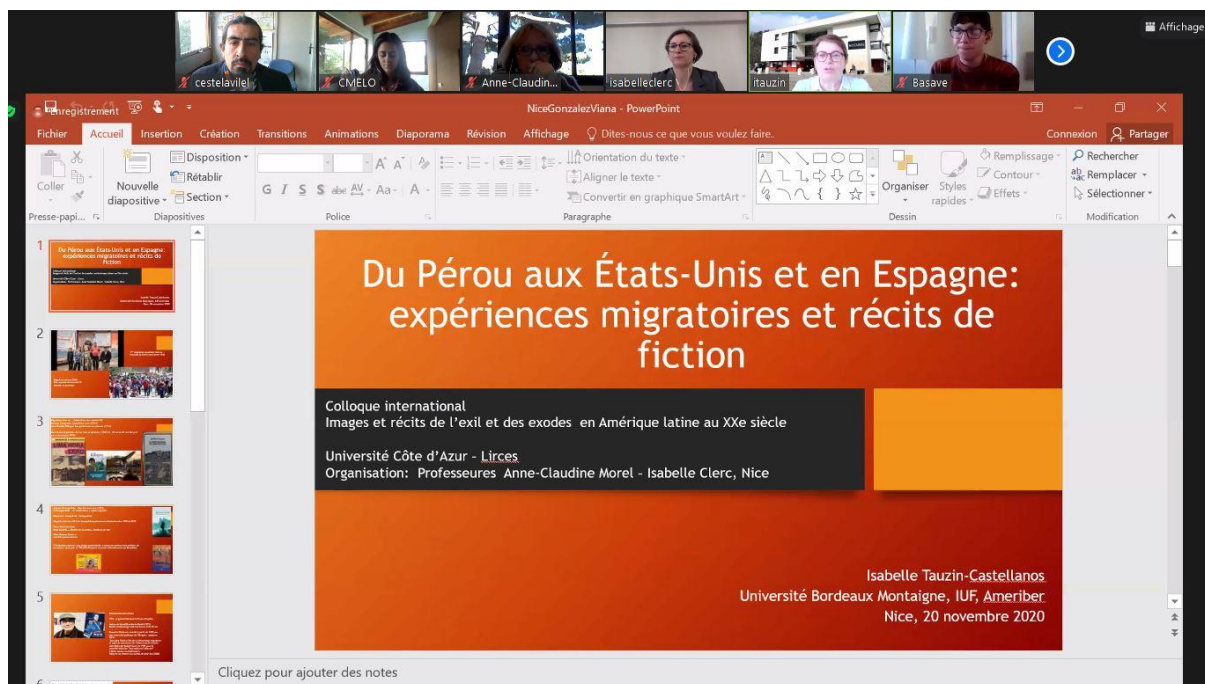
cestelavilel CMELO Anne-Claudin... isabelleclerc itauzin Basave

Affichage

Enregistrement

NiceGonzalezViana - PowerPoint

Fichier Accueil Insertion Création Transitions Animations Diaporama Révision Affichage Dites-nous ce que vous voulez faire. Connexion Partager

Coller Nouvelle diapositive Disposition Rétablir Section Orientation du texte Aligner le texte Convertir en graphique SmartArt Organiser Styles rapides Remplissage Contour Effets Rechercher Remplacer Sélectionner

Presse-papi... Diapositives Police Paragraphe Dessin Modification

1 2 3 4 5 6

Du Pérou aux États-Unis et en Espagne: expériences migratoires et récits de fiction

Colloque international
Images et récits de l'exil et des exodes en Amérique latine au XXe siècle

Université Côte d'Azur - Lirces
Organisation: Professeures Anne-Claudine Morel - Isabelle Clerc, Nice

Isabelle Tauzin-Castellanos
Université Bordeaux Montaigne, IUF, Ameriber
Nice, 20 novembre 2020

Cliquez pour ajouter des notes